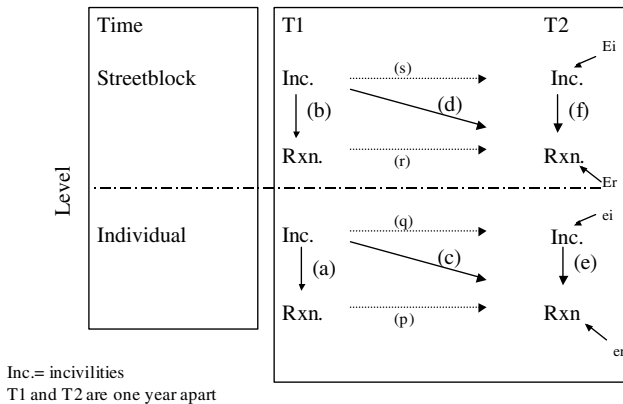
Level

| Time | T1 | | T2 |
|---|---|---|---|
| Streetblock | Inc. | (s) (d) | Inc. Ei |
| | (b) | | (f) |
| | Rxn. | (r) | Rxn. Er |
| Individual | Inc. | (q) (c) | Inc. ei |
| | (a) | | (e) |
| | Rxn. | (p) | Rxn er |

Inc.= incivilities
T1 and T2 are one year apart